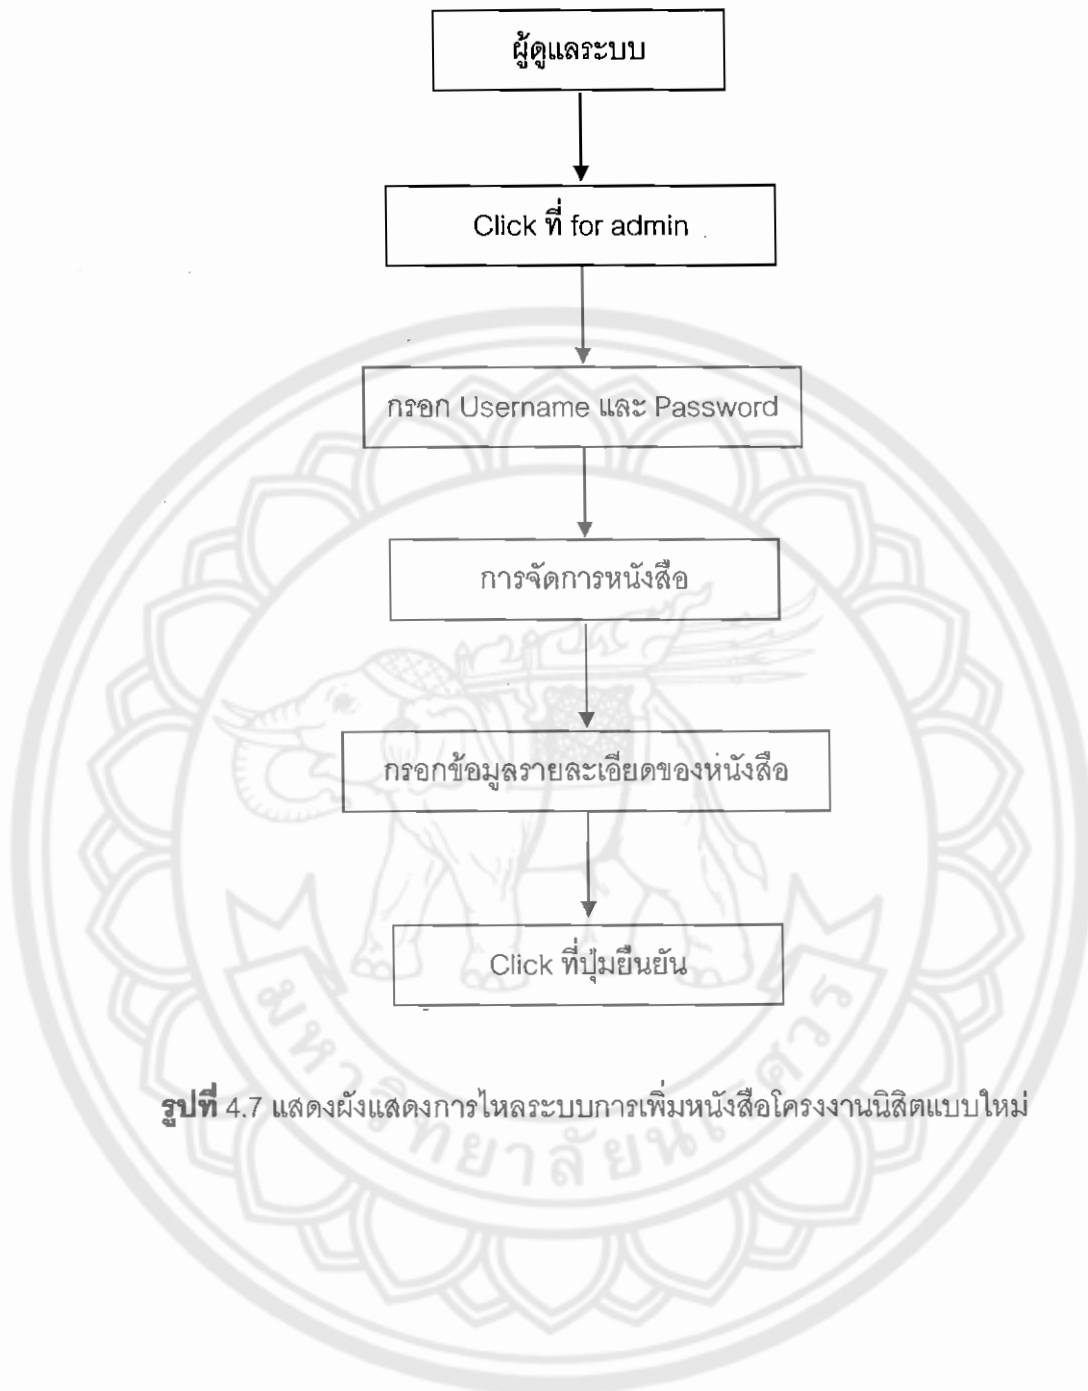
ผู้ดูแลระบบ

Click ที่ for admin

กรอก Username และ Password

การจัดการหนังสือ

กรอกข้อมูลรายละเอียดของหนังสือ

Click ที่ปุ่มยืนยัน

**รูปที่** 4.7 แสดงผังแสดงการไหลระบบการเพิ่มหนังสือโครงงานนิสิตแบบใหม่